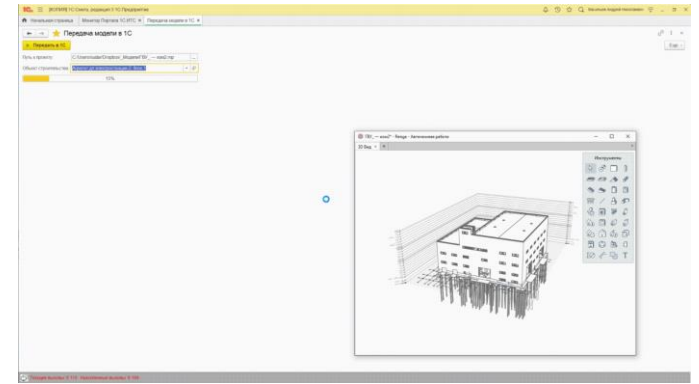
1С: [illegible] 1С:Смета, редакция 3 / 1С:Предприятие

Начальная страница | Монитор Портала 1С:ИТС × | Передача модели в 1С ×

← → ☆ Передача модели в 1С

Ещё

» Передать в 1С

Путь к проекту: C:\Users\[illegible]\Dropbox\_Модели\ТВУ_— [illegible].rvt

Объект строительства: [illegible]

10%

ТВУ_— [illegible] - Renga - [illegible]

3D Вид

Инструменты

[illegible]